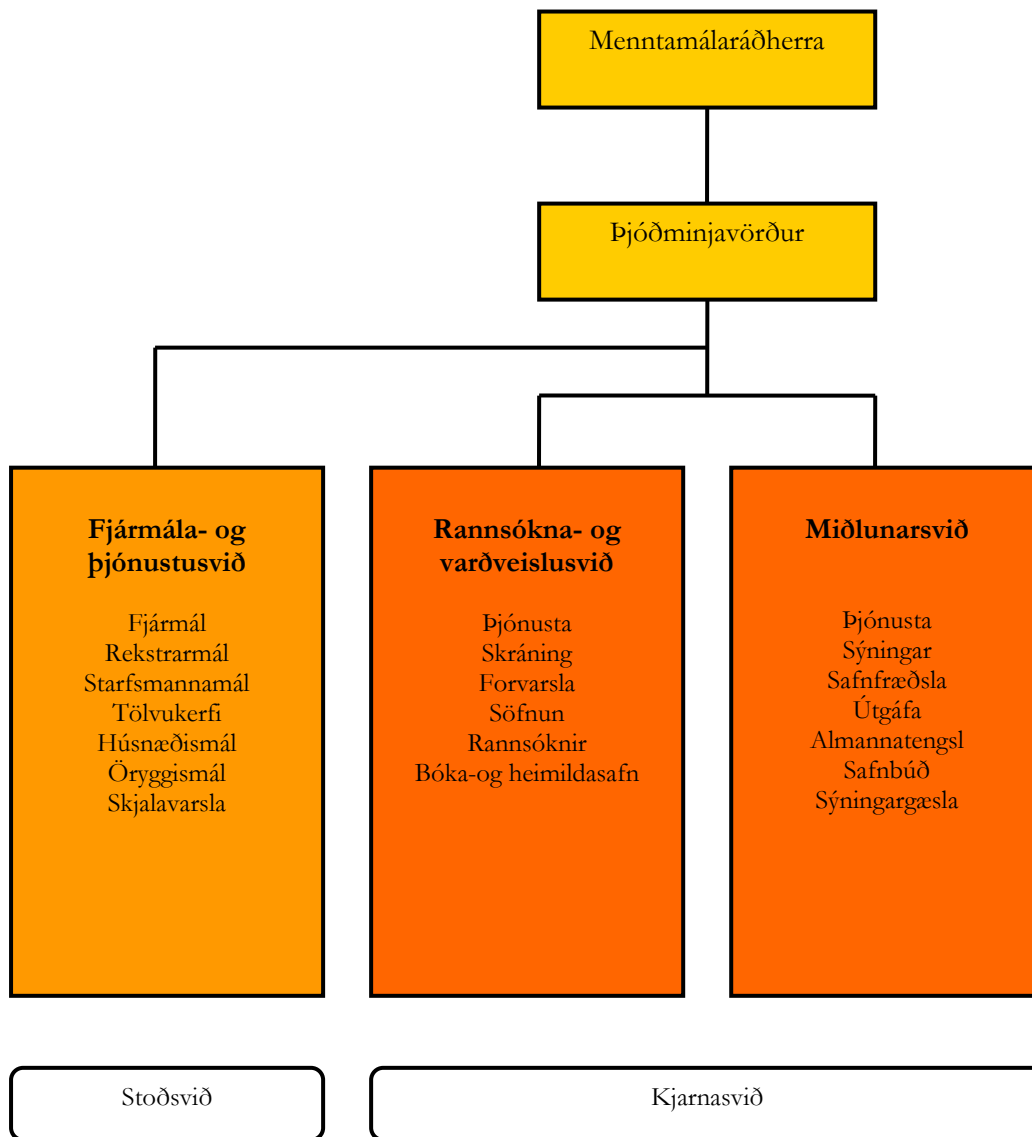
Menntamálaráðherra

Þjóðminjavörður

**Fjármála- og þjónustusvið**

Fjármál
Rekstrarmál
Starfsmannamál
Tölvukerfi
Húsnæðismál
Öryggismál
Skjalavarsla

**Rannsókna- og varðveislusvið**

Þjónusta
Skráning
Forvarsla
Söfnun
Rannsóknir
Bóka-og heimildasafn

**Miðlunarsvið**

Þjónusta
Sýningar
Safnfræðsla
Útgáfa
Almannatengsl
Safnbúð
Sýningargæsla

Stoðsvið

Kjarnasvið